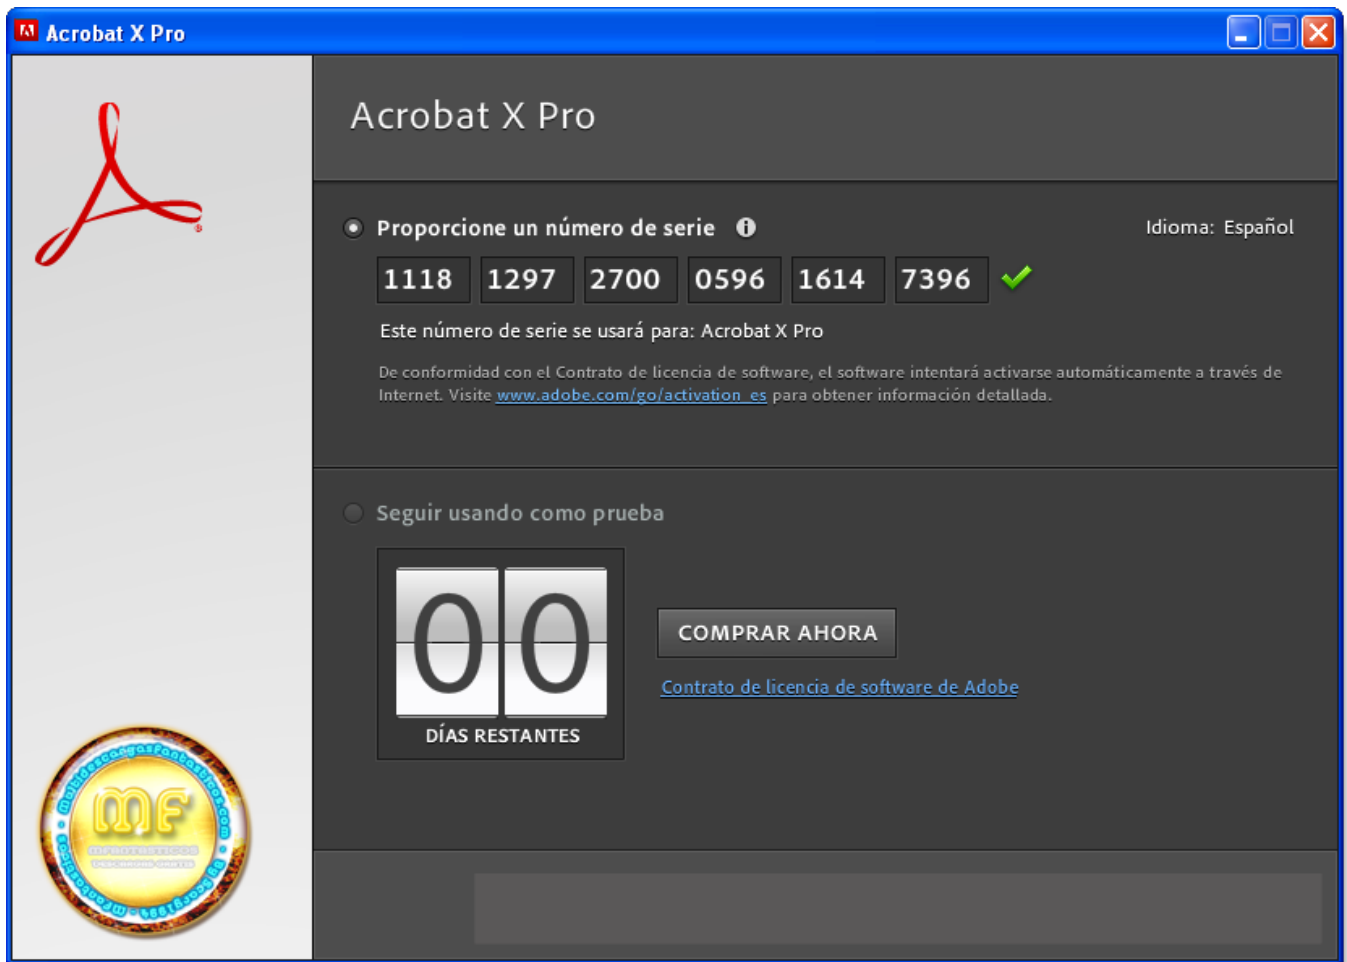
Acrobat X Pro

Acrobat X Pro

Proporcione un número de serie

Idioma: Español

1118 1297 2700 0596 1614 7396

Este número de serie se usará para: Acrobat X Pro

De conformidad con el Contrato de licencia de software, el software intentará activarse automáticamente a través de Internet. Visite www.adobe.com/go/activation_es para obtener información detallada.

Seguir usando como prueba

00

DÍAS RESTANTES

COMPRAR AHORA

Contrato de licencia de software de Adobe

MF

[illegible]